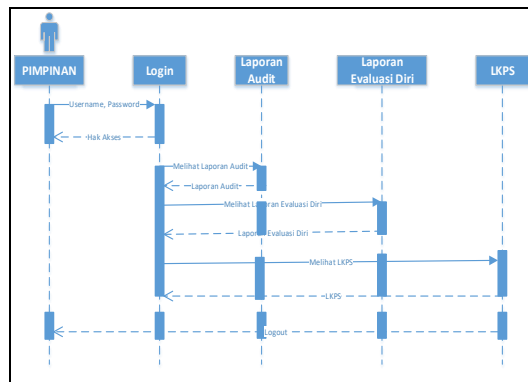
PIMPINAN

Login

Laporan Audit

Laporan Evaluasi Diri

LKPS

Username, Password

Hak Akses

Melihat Laporan Audit

Laporan Audit

Melihat Laporan Evaluasi Diri

Laporan Evaluasi Diri

Melihat LKPS

LKPS

Logout